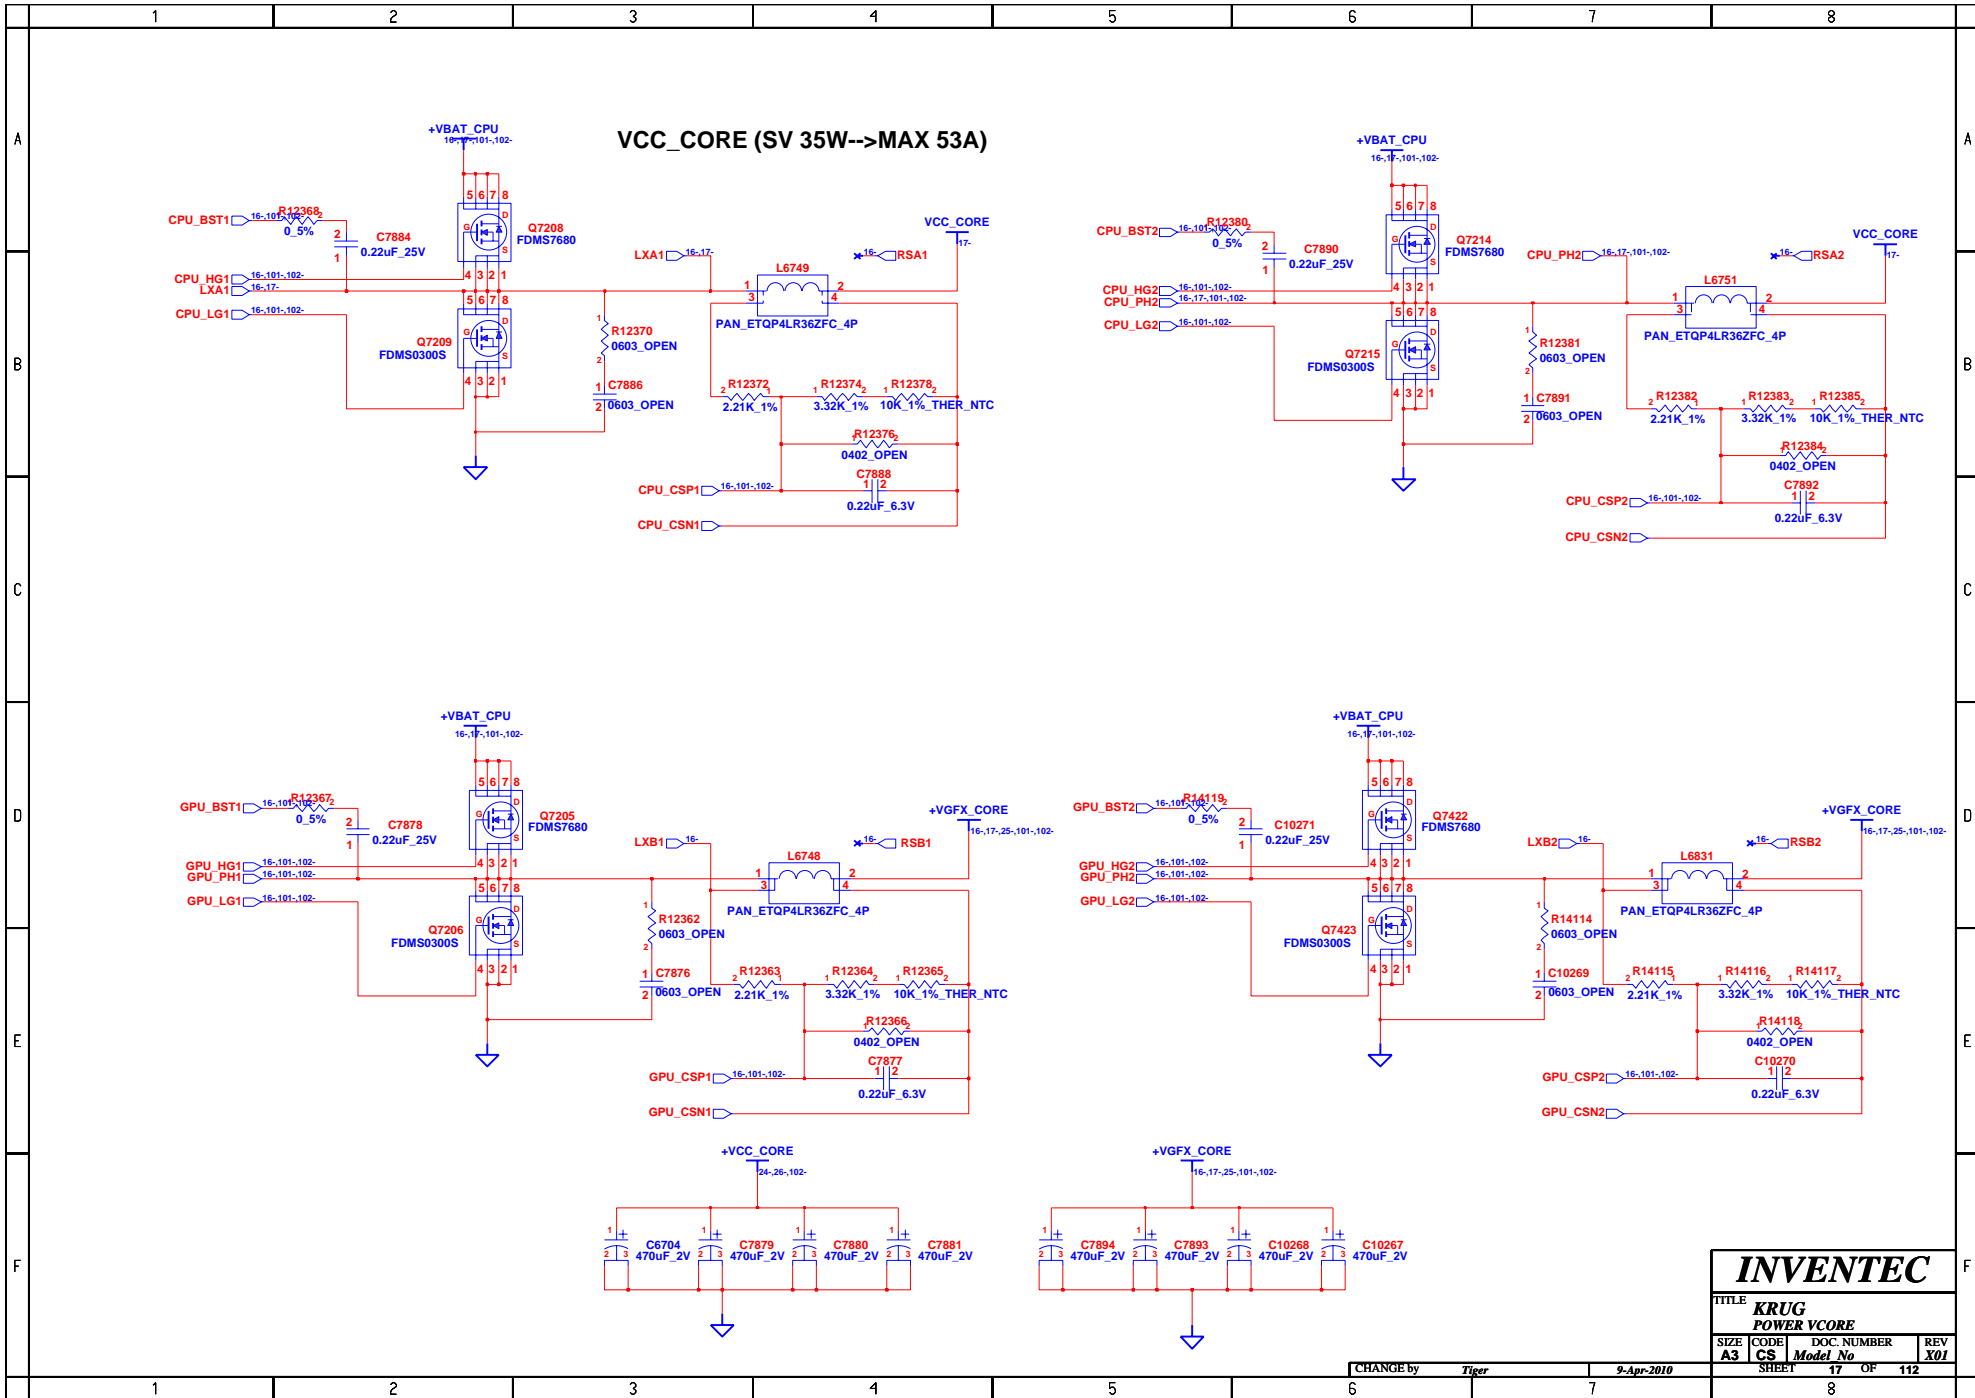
1 2 3 4 5 6 7 8

A

VCC_CORE (SV 35W-->MAX 53A)

+VBAT_CPU
16-,17-,101-,102-
CPU_BST1 16-,101-,102- R12368 0_5%
C7884 0.22uF_25V
Q7208 FDMS7680
CPU_HG1 16-,101-,102-
LXA1 16-,17-
CPU_LG1 16-,101-,102-
Q7209 FDMS0300S
LXA1 16-,17-
L6749 PAN_ETQP4LR36ZFC_4P
VCC_CORE 17-
16- RSA1
R12370 0603_OPEN
C7886 0603_OPEN
R12372 2.21K_1%
R12374 3.32K_1%
R12378 10K_1%_THER_NTC
R12376 0402_OPEN
C7888 0.22uF_6.3V
CPU_CSP1 16-,101-,102-
CPU_CSN1

+VBAT_CPU
16-,17-,101-,102-
CPU_BST2 16-,101-,102- R12380 0_5%
C7890 0.22uF_25V
Q7214 FDMS7680
CPU_PH2 16-,17-,101-,102-
CPU_HG2 16-,101-,102-
CPU_PH2 16-,17-,101-,102-
CPU_LG2 16-,101-,102-
Q7215 FDMS0300S
L6751 PAN_ETQP4LR36ZFC_4P
VCC_CORE 17-
16- RSA2
R12381 0603_OPEN
C7891 0603_OPEN
R12382 2.21K_1%
R12383 3.32K_1%
R12385 10K_1%_THER_NTC
R12384 0402_OPEN
C7892 0.22uF_6.3V
CPU_CSP2 16-,101-,102-
CPU_CSN2

B C D

+VBAT_CPU
16-,17-,101-,102-
GPU_BST1 16-,101-,102- R12367 0_5%
C7878 0.22uF_25V
Q7205 FDMS7680
GPU_HG1 16-,101-,102-
GPU_PH1 16-,101-,102-
GPU_LG1 16-,101-,102-
Q7206 FDMS0300S
LXB1 16-
L6748 PAN_ETQP4LR36ZFC_4P
+VGFX_CORE 16-,17-,25-,101-,102-
16- RSB1
R12362 0603_OPEN
C7876 0603_OPEN
R12363 2.21K_1%
R12364 3.32K_1%
R12365 10K_1%_THER_NTC
R12366 0402_OPEN
C7877 0.22uF_6.3V
GPU_CSP1 16-,101-,102-
GPU_CSN1

+VBAT_CPU
16-,17-,101-,102-
GPU_BST2 16-,101-,102- R14119 0_5%
C10271 0.22uF_25V
Q7422 FDMS7680
GPU_HG2 16-,101-,102-
GPU_PH2 16-,101-,102-
GPU_LG2 16-,101-,102-
Q7423 FDMS0300S
LXB2 16-
L6831 PAN_ETQP4LR36ZFC_4P
+VGFX_CORE 16-,17-,25-,101-,102-
16- RSB2
R14114 0603_OPEN
C10269 0603_OPEN
R14115 2.21K_1%
R14116 3.32K_1%
R14117 10K_1%_THER_NTC
R14118 0402_OPEN
C10270 0.22uF_6.3V
GPU_CSP2 16-,101-,102-
GPU_CSN2

E F

+VCC_CORE
24-,26-,102-
C6704 470uF_2V
C7879 470uF_2V
C7880 470uF_2V
C7881 470uF_2V

+VGFX_CORE
16-,17-,25-,101-,102-
C7894 470uF_2V
C7893 470uF_2V
C10268 470uF_2V
C10267 470uF_2V

INVENTEC
TITLE KRUG
POWER VCORE
SIZE A3 CODE CS DOC. NUMBER Model_No REV X01
CHANGE by Tiger 9-Apr-2010 SHEET 17 OF 112

1 2 3 4 5 6 7 8